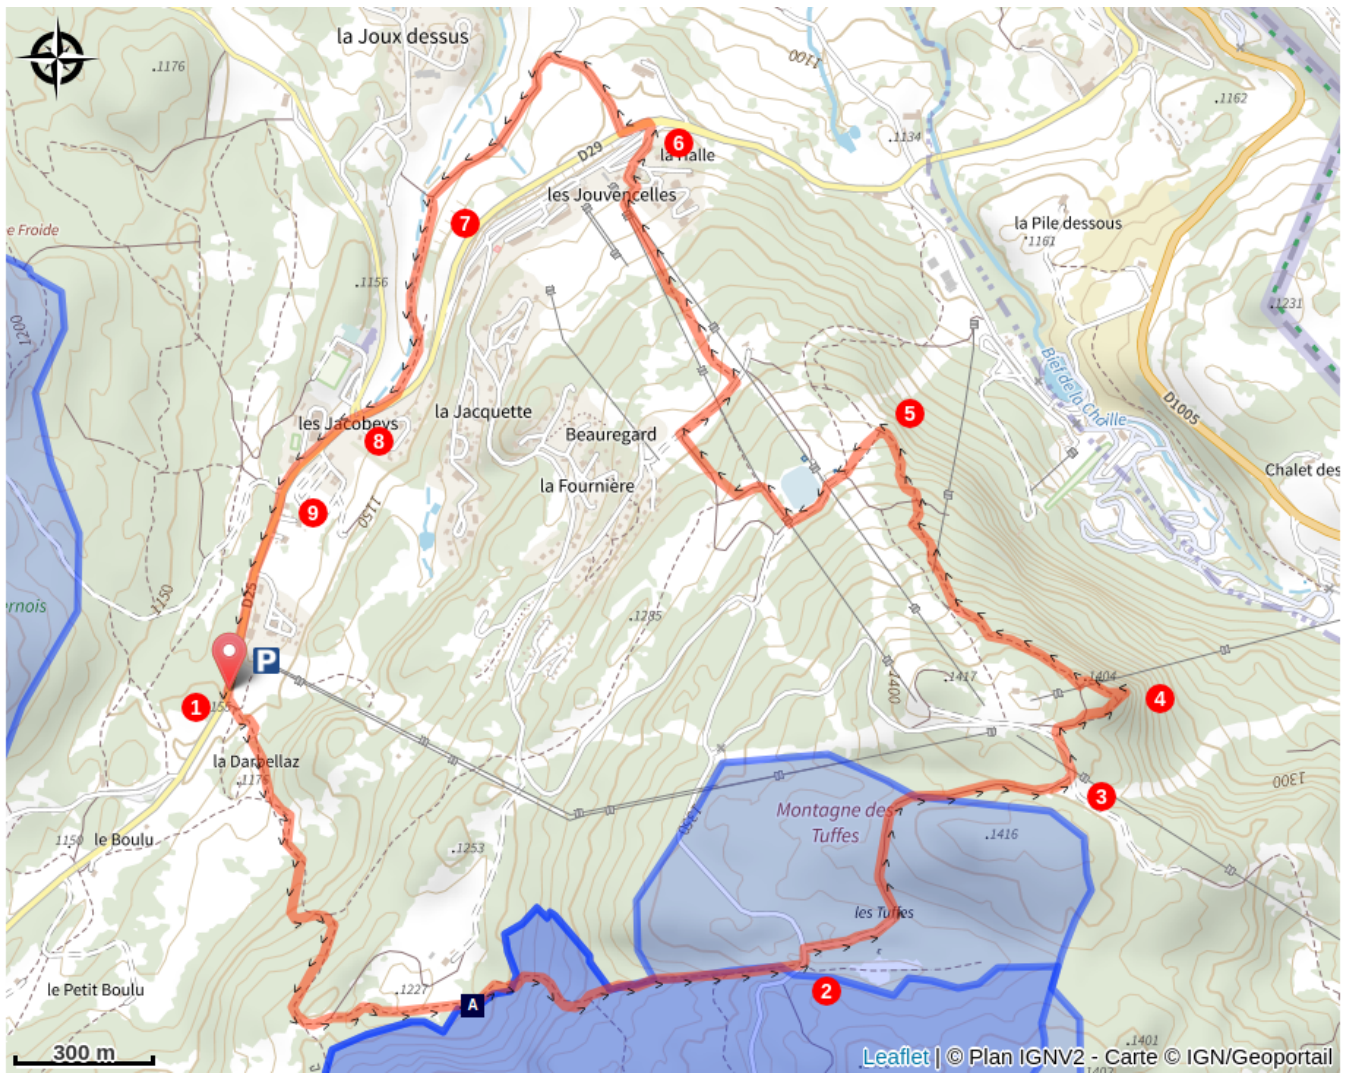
la Joux dessus
.1176
1100
.1162
D29
6
la Halle
.1134
les Jouvencelles
e Froide
7
la Pile dessous
.1161
.1156
1200
.1231
Bief de la Chille
D1005
5
les Jacobeys
8
la Jacquette
Beauregard
Chalet des
la Fournière
9
1150
ernois
1150
.1285
D25
P
.1417
1400
.1404
4
1
.1155
la Darbellaz
.1176
3
1300
Montagne des Tuffes
.1416
1150
le Boulu
.1253
les Tuffes
2
le Petit Boulu
.1227
A
.1401
300 m
Leaflet | © Plan IGNV2 - Carte © IGN/Geoportail